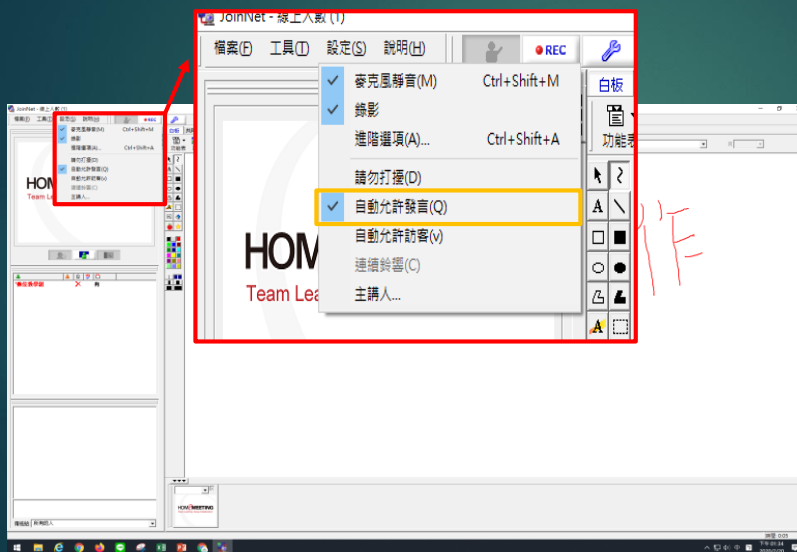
JoinNet - 線上人數 (1)

檔案(F) 工具(T) 設定(S) 說明(H)

REC

麥克風靜音(M) Ctrl+Shift+M
錄影
進階選項(A)... Ctrl+Shift+A
請勿打擾(D)
自動允許發言(Q)
自動允許訪客(V)
連續鈴響(C)
主講人...

白板
功能表

HOM
Team Lea

JoinNet - 線上人數 (1)
檔案(F) 工具(T) 設定(S) 說明(H)
麥克風靜音(M) Ctrl+Shift+M
錄影
進階選項(A)... Ctrl+Shift+A
請勿打擾(D)
自動允許發言(Q)
自動允許訪客(V)
連續鈴響(C)
主講人...
HOM
Team Le
白板
功能表
*會控發話權
傳送給 所有的人
HOMEMEETING